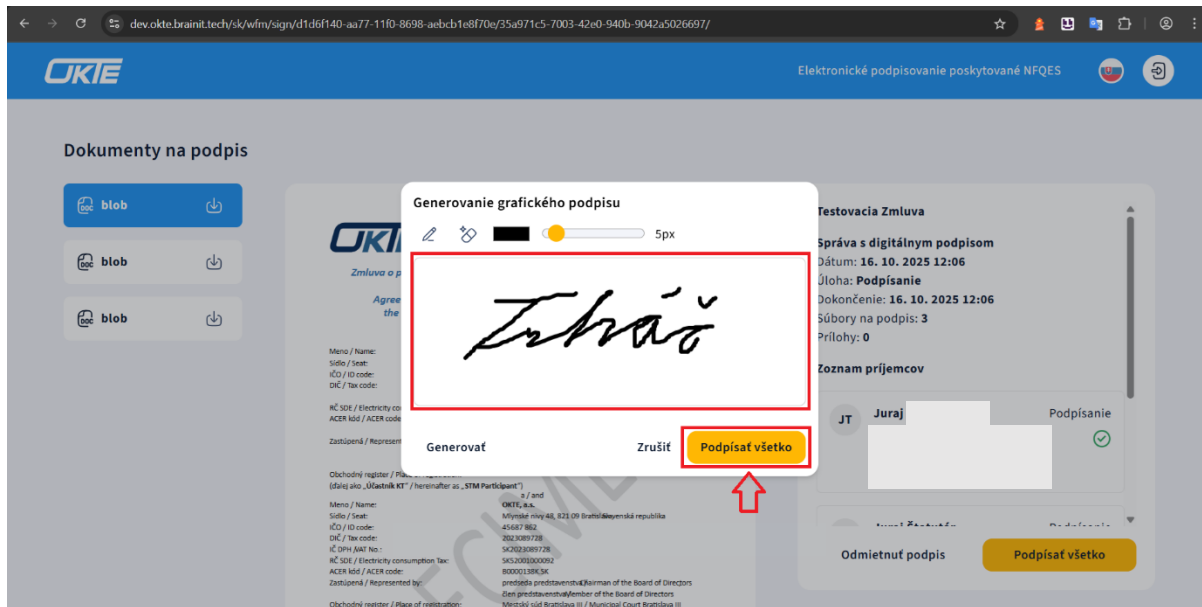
dev.okte.brainit.tech/sk/wfm/sign/d1d6f140-aa77-11f0-8698-aebcb1e8f70e/35a971c5-7003-42e0-940b-9042a5026697/

OKTE

Elektronické podpisovanie poskytované NFQES

Dokumenty na podpis

blob

blob

blob

Generovanie grafického podpisu

5px

Generovať

Zrušiť

Podpísať všetko

Zmluva o p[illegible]

Agree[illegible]
the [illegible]

Meno / Name:
Sídlo / Seat:
IČO / ID code:
DIČ / Tax code:

RČ SDE / Electricity co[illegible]
ACER kód / ACER code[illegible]

Zastúpená / Represent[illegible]

Obchodný register / Place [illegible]
(ďalej ako „Účastník KT" / hereinafter as „STM Participant")
a / and

Meno / Name: OKTE, a.s.
Sídlo / Seat: Mlynské nivy 48, 821 09 Bratislava, Slovenská republika
IČO / ID code: 45687 862
DIČ / Tax code: 2023089728
IČ DPH /VAT No.: SK2023089728
RČ SDE / Electricity consumption Tax: SK52001000092
ACER kód / ACER code: B0000138K.SK
Zastúpená / Represented by: predseda predstavenstva/Chairman of the Board of Directors
člen predstavenstva/Member of the Board of Directors
Obchodný register / Place of registration: Mestský súd Bratislava III / Municipal Court Bratislava III

Testovacia Zmluva

Správa s digitálnym podpisom
Dátum: 16. 10. 2025 12:06
Úloha: Podpísanie
Dokončenie: 16. 10. 2025 12:06
Súbory na podpis: 3
Prílohy: 0

Zoznam príjemcov

JT Juraj
Podpísanie

Juraj Štatutár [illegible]
Podpísanie

Odmietnuť podpis

Podpísať všetko